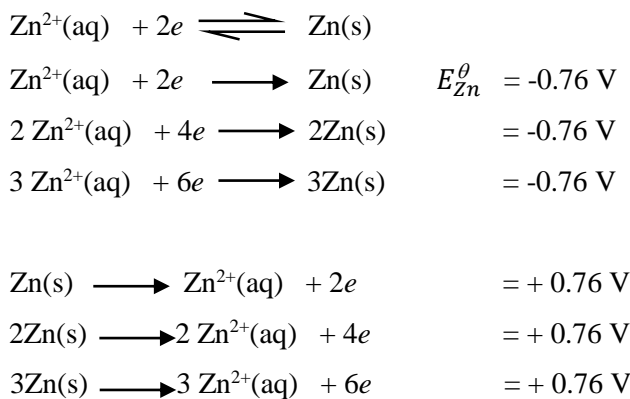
$Zn^{2+}(aq) + 2e \rightleftharpoons Zn(s)$

$Zn^{2+}(aq) + 2e \longrightarrow Zn(s)$ $E_{Zn}^{\theta}$ = -0.76 V

$2\ Zn^{2+}(aq) + 4e \longrightarrow 2Zn(s)$ = -0.76 V

$3\ Zn^{2+}(aq) + 6e \longrightarrow 3Zn(s)$ = -0.76 V

$Zn(s) \longrightarrow Zn^{2+}(aq) + 2e$ = + 0.76 V

$2Zn(s) \longrightarrow 2\ Zn^{2+}(aq) + 4e$ = + 0.76 V

$3Zn(s) \longrightarrow 3\ Zn^{2+}(aq) + 6e$ = + 0.76 V